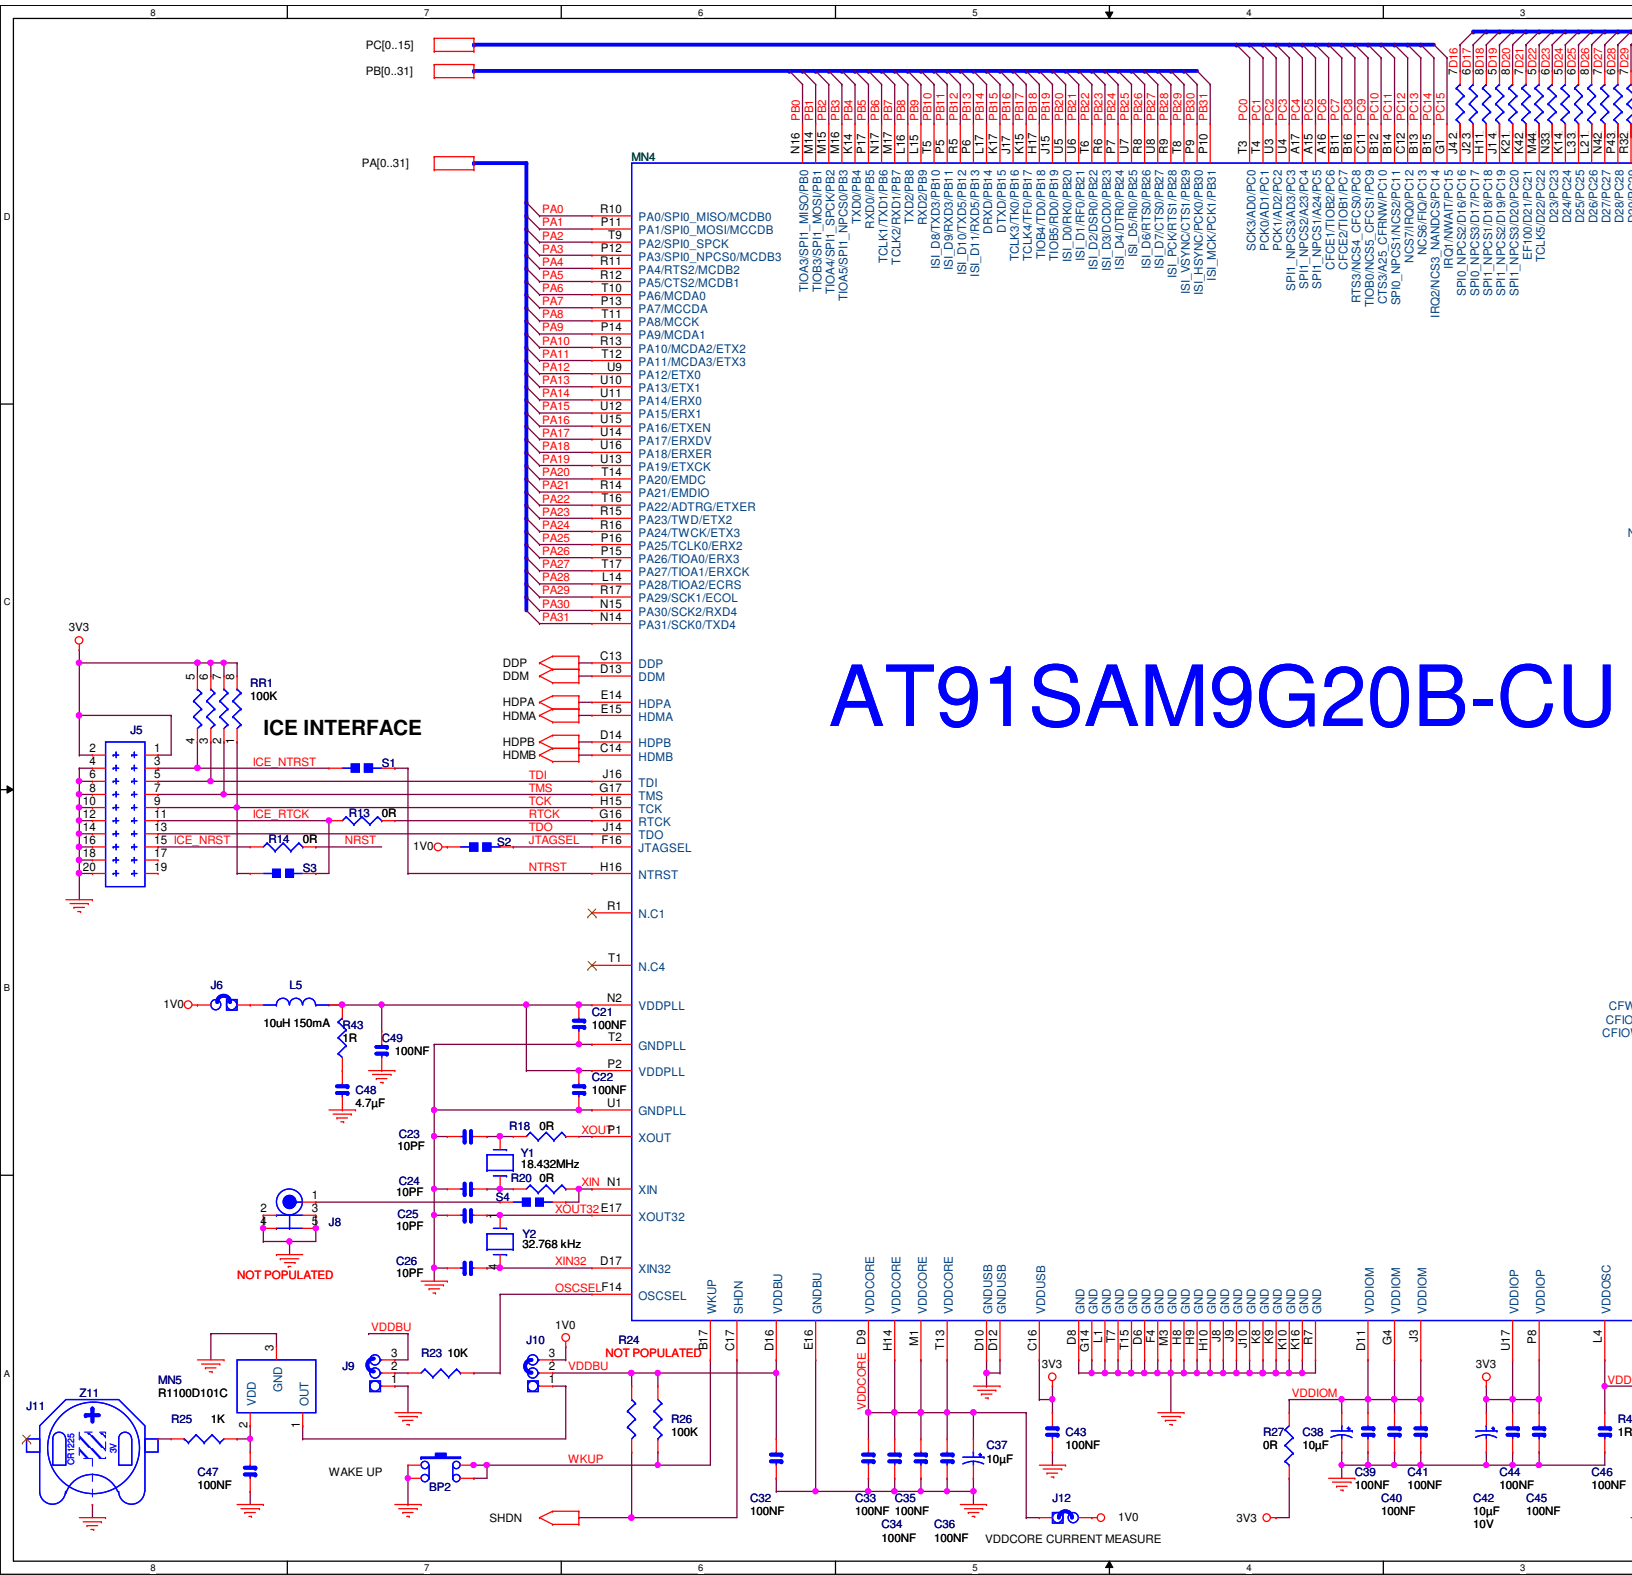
8 7 6 5 4 3

PC[0..15]
PB[0..31]
PA[0..31]

MN4

PA0 R10 PA0/SPI0_MISO/MCDB0
PA1 P11 PA1/SPI0_MOSI/MCCDB
PA2 T9 PA2/SPI0_SPCK
PA3 P12 PA3/SPI0_NPCS0/MCDB3
PA4 R11 PA4/RTS2/MCDB2
PA5 R12 PA5/CTS2/MCDB1
PA6 T10 PA6/MCDA0
PA7 P13 PA7/MCCDA
PA8 T11 PA8/MCCK
PA9 P14 PA9/MCDA1
PA10 R13 PA10/MCDA2/ETX2
PA11 T12 PA11/MCDA3/ETX3
PA12 U9 PA12/ETX0
PA13 U10 PA13/ETX1
PA14 U11 PA14/ERX0
PA15 U12 PA15/ERX1
PA16 U15 PA16/ETXEN
PA17 U14 PA17/ERXDV
PA18 U16 PA18/ERXER
PA19 U13 PA19/ETXCK
PA20 T14 PA20/EMDC
PA21 R14 PA21/EMDIO
PA22 T16 PA22/ADTRG/ETXER
PA23 R15 PA23/TWD/ETX2
PA24 R16 PA24/TWCK/ETX3
PA25 P16 PA25/TCLK0/ERX2
PA26 P15 PA26/TIOA0/ERX3
PA27 T17 PA27/TIOA1/ERXCK
PA28 L14 PA28/TIOA2/ECRS
PA29 R17 PA29/SCK1/ECOL
PA30 N15 PA30/SCK2/RXD4
PA31 N14 PA31/SCK0/TXD4

PB0 N16 TIOA3/SPI1_MISO/PB0
PB1 M14 TIOB3/SPI1_MOSI/PB1
PB2 M15 TIOA4/SPI1_SPCK/PB2
PB3 M16 TIOA5/SPI1_NPCS0/PB3
PB4 K14 TXD0/PB4
PB5 P17 RXD0/PB5
PB6 N17 TCLK1/TXD1/PB6
PB7 M17 TCLK2/RXD1/PB7
PB8 L16 TXD2/PB8
PB9 L15 RXD2/PB9
PB10 T5 ISI_D8/TXD3/PB10
PB11 P5 ISI_D9/RXD3/PB11
PB12 R5 ISI_D10/TXD5/PB12
PB13 P6 ISI_D11/RXD5/PB13
PB14 L17 DRXD/PB14
PB15 K17 DTXD/PB15
PB16 J17 TCLK3/TK0/PB16
PB17 K15 TCLK4/TF0/PB17
PB18 H17 TIOB4/TD0/PB18
PB19 J15 TIOB5/RD0/PB19
PB20 U5 ISI_D0/RK0/PB20
PB21 U6 ISI_D1/RF0/PB21
PB22 T6 ISI_D2/DSR0/PB22
PB23 R6 ISI_D3/DCD0/PB23
PB24 P7 ISI_D4/DTR0/PB24
PB25 U7 ISI_D5/RI0/PB25
PB26 R8 ISI_D6/RTS0/PB26
PB27 U8 ISI_D7/CTS0/PB27
PB28 R9 ISI_PCK/RTS1/PB28
PB29 T8 ISI_VSYNC/CTS1/PB29
PB30 P9 ISI_HSYNC/PCK0/PB30
PB31 P10 ISI_MCK/PCK1/PB31

PC0 T3 SCK3/AD0/PC0
PC1 T4 PCK0/AD1/PC1
PC2 U3 PCK1/AD2/PC2
PC3 U4 SPI1_NPCS3/AD3/PC3
PC4 A17 SPI1_NPCS2/A23/PC4
PC5 A15 SPI1_NPCS1/A24/PC5
PC6 A16 CFCE2/TIOB2/PC6
PC7 B11 CFCE1/TIOB1/PC7
PC8 B16 RTS3/NCS4_CFCS0/PC8
PC9 C11 TIOB0/NCS5_CFCS1/PC9
PC10 B12 CTS3/A25_CFRNW/PC10
PC11 C12 SPI0_NPCS1/NCS2/PC11
PC12 B14 NCS7/IRQ0/PC12
PC13 B13 NCS6/FIQ/PC13
PC14 B15 IRQ2/NCS3_NANDCS/PC14
PC15 G1 IRQ1/NWAIT/PC15
7D16 J42 SPI0_NPCS2/D16/PC16
6D17 J23 SPI0_NPCS3/D17/PC17
8D18 H11 SPI1_NPCS1/D18/PC18
5D19 J14 SPI1_NPCS2/D19/PC19
8D20 K21 SPI1_NPCS3/D20/PC20
7D21 K42 EF100/D21/PC21
5D22 M44 TCLK5/D22/PC22
6D23 N33 D23/PC23
6D24 K14 D24/PC24
8D25 L33 D25/PC25
6D26 L21 D26/PC26
8D27 N42 D27/PC27
7D28 P43 D28/PC28
6D29 R32

AT91SAM9G20B-CU

3V3
RR1
100K
5 6 7 8
4 3 2 1
J5
ICE INTERFACE
2 1
4 3
6 5
8 7
10 9
12 11
14 13
16 15
18 17
20 19
ICE_NTRST S1
TDI J16 TDI
TMS G17 TMS
TCK H15 TCK
ICE_RTCK R13 0R RTCK G16 RTCK
TDO J14 TDO
ICE_NRST R14 0R NRST JTAGSEL F16 JTAGSEL
1V0 S2
S3
NTRST H16 NTRST

DDP C13 DDP
DDM D13 DDM
HDPA E14 HDPA
HDMA E15 HDMA
HDPB D14 HDPB
HDMB C14 HDMB

R1 N.C1
T1 N.C4

J6 L5
1V0
10uH 150mA
R43 1R
C49 100NF
C48 4.7µF
N2 VDDPLL
C21 100NF
T2 GNDPLL
P2 VDDPLL
C22 100NF
U1 GNDPLL
C23 10PF
R18 0R XOUT P1 XOUT
Y1 18.432MHz
C24 10PF
R20 0R XIN N1 XIN
S4
XOUT32 E17 XOUT32
C25 10PF
Y2 32.768 kHz
C26 10PF
XIN32 D17 XIN32
OSCSEL F14 OSCSEL
J8
NOT POPULATED

WKUP SHDN VDDBU GNDBU VDDCORE VDDCORE VDDCORE VDDCORE GNDUSB GNDUSB VDDUSB GND GND GND GND GND GND GND GND GND GND GND GND GND GND GND GND GND VDDIOM VDDIOM VDDIOM VDDIOP VDDIOP VDDOSC
B17 C17 D16 E16 D9 H14 M1 T13 D10 D12 C16 D8 G14 L1 T7 T15 D6 F4 M3 H8 H9 H10 J8 J9 J10 K8 K9 K16 R7 D11 G4 J3 U17 P8 L4

CFW
CFIO
CFIOW

VDDBU
J9 R23 10K
J10 1V0
R24 NOT POPULATED
VDDBU
MN5 R1100D101C
VDD GND OUT
J11 Z11
CR1225 3V
R25 1K
C47 100NF
WAKE UP BP2
WKUP
R26 100K
SHDN
C32 100NF
VDDCORE
C33 100NF
C34 100NF
C35 100NF
C36 100NF
C37 10µF
3V3
C43 100NF
J12 1V0
VDDCORE CURRENT MEASURE
VDDIOM
R27 0R
C38 10µF
3V3
C39 100NF
C40 100NF
C41 100NF
3V3
C42 10µF 10V
C44 100NF
C45 100NF
C46 100NF
VDD
R4 1R

D C B A